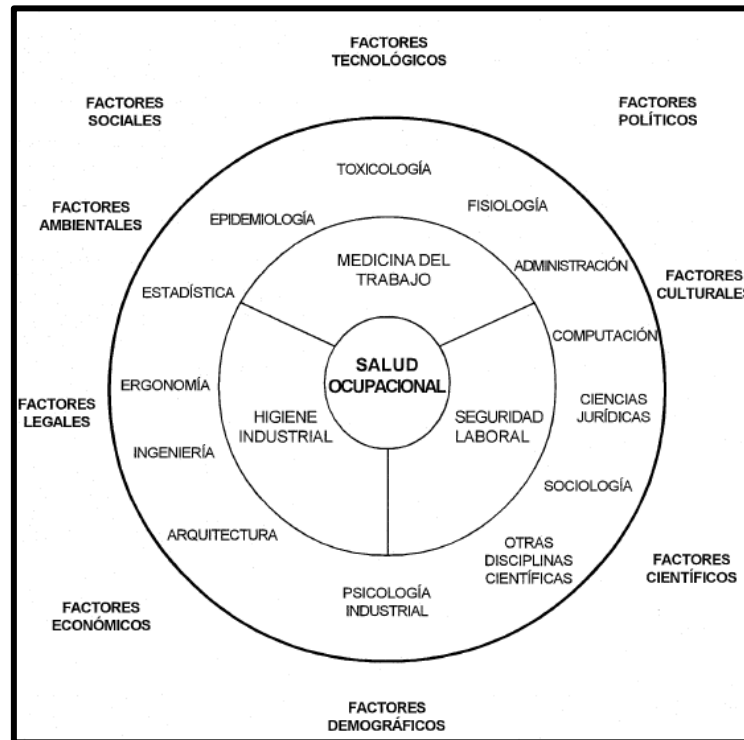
FACTORES TECNOLÓGICOS

FACTORES SOCIALES

FACTORES POLÍTICOS

FACTORES AMBIENTALES

FACTORES CULTURALES

FACTORES LEGALES

FACTORES CIENTÍFICOS

FACTORES ECONÓMICOS

FACTORES DEMOGRÁFICOS

TOXICOLOGÍA

EPIDEMIOLOGÍA

FISIOLOGÍA

ADMINISTRACIÓN

ESTADÍSTICA

COMPUTACIÓN

ERGONOMÍA

CIENCIAS JURÍDICAS

INGENIERÍA

SOCIOLOGÍA

ARQUITECTURA

OTRAS DISCIPLINAS CIENTÍFICAS

PSICOLOGÍA INDUSTRIAL

MEDICINA DEL TRABAJO

HIGIENE INDUSTRIAL

SEGURIDAD LABORAL

SALUD OCUPACIONAL